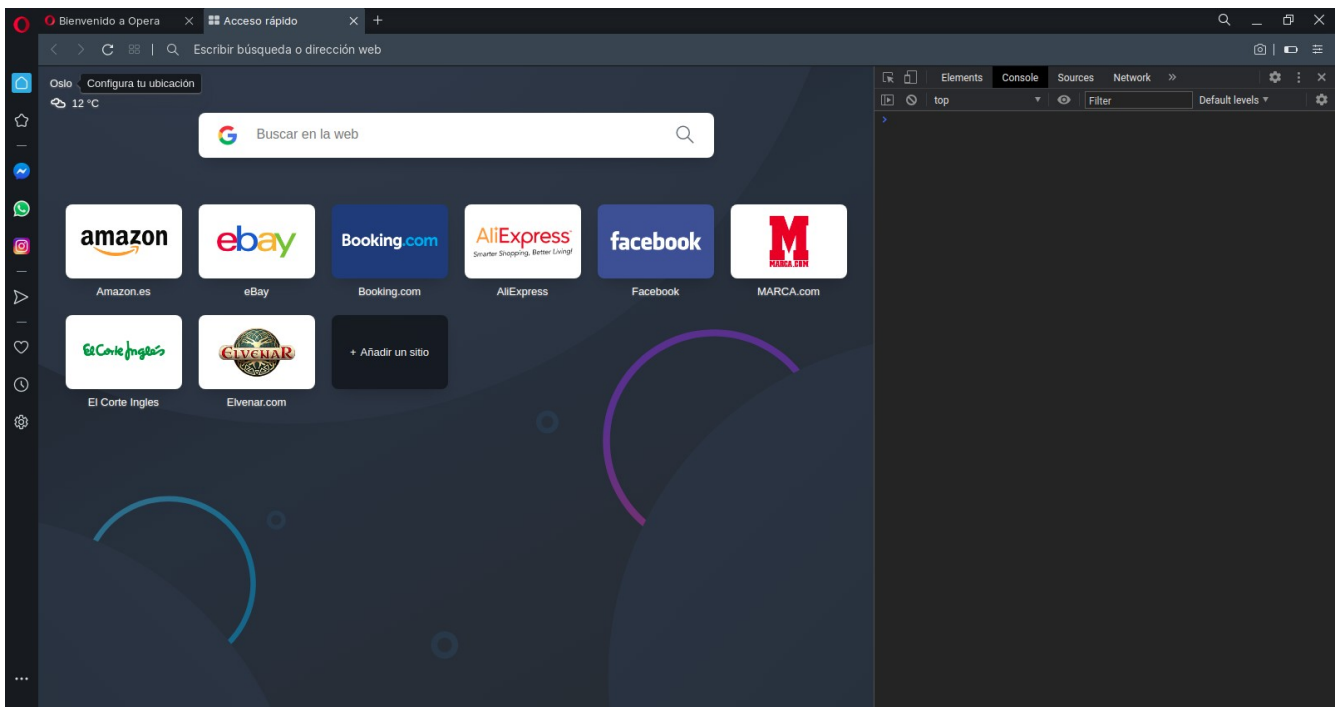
Bienvenido a Opera
Acceso rápido
Escribir búsqueda o dirección web
Oslo
Configura tu ubicación
12 °C
Buscar en la web
Elements Console Sources Network »
top
Filter
Default levels ▾
amazon
Amazon.es
ebay
eBay
Booking.com
Booking.com
AliExpress
Smarter Shopping, Better Living!
AliExpress
facebook
Facebook
M
MARCA.COM
MARCA.com
El Corte Inglés
El Corte Ingles
ELVENAR
Elvenar.com
+ Añadir un sitio
...